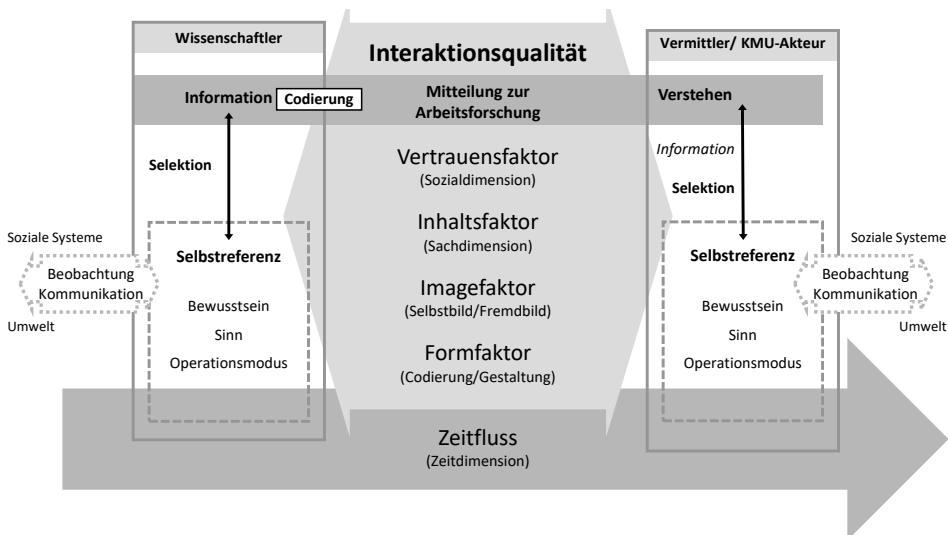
Wissenschaftler

Interaktionsqualität

Vermittler/ KMU-Akteur

Information Codierung

Mitteilung zur Arbeitsforschung

Verstehen

Selektion

Vertrauensfaktor
(Sozialdimension)

Information

Selektion

Inhaltsfaktor
(Sachdimension)

Soziale Systeme

Beobachtung
Kommunikation

Umwelt

Selbstreferenz

Bewusstsein

Sinn

Operationsmodus

Imagefaktor
(Selbstbild/Fremdbild)

Formfaktor
(Codierung/Gestaltung)

Selbstreferenz

Bewusstsein

Sinn

Operationsmodus

Soziale Systeme

Beobachtung
Kommunikation

Umwelt

Zeitfluss
(Zeitdimension)